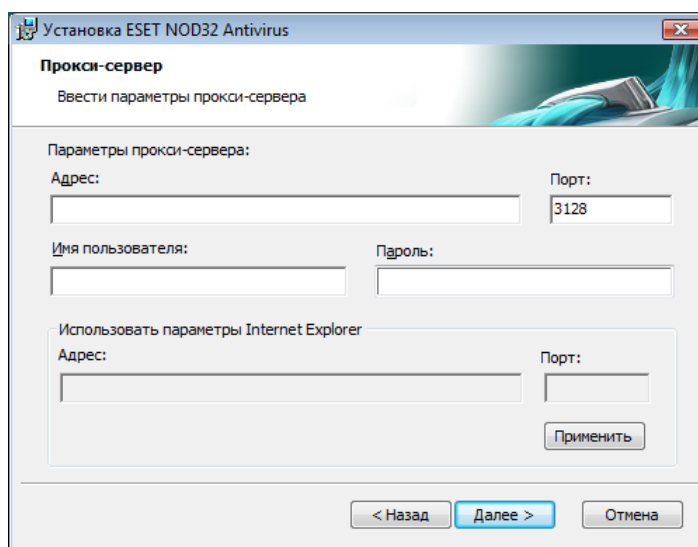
Установка ESET NOD32 Antivirus

Прокси-сервер

Ввести параметры прокси-сервера

Параметры прокси-сервера:

Адрес:

Порт:

3128

Имя пользователя:

Пароль:

Использовать параметры Internet Explorer

Адрес:

Порт:

Применить

< Назад

Далее >

Отмена